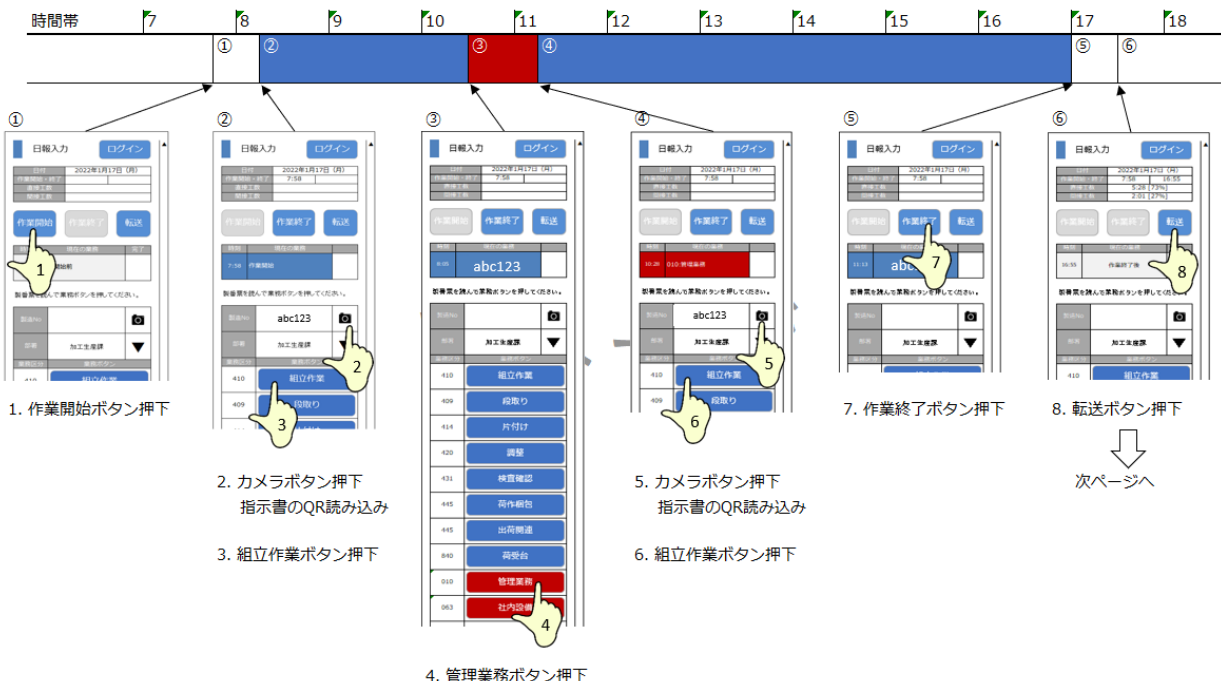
時間帯 7 8 9 10 11 12 13 14 15 16 17 18

① ② ③ ④ ⑤ ⑥

①
日報入力 ログイン
日付 2022年1月17日（月）
作業開始・終了
作業開始 作業終了 転送
現在の業務 完了
製番票を読んで業務ボタンを押してください。
製造No
部署 加工生産課
業務区分 業務ボタン
410 組立作業
1

②
日報入力 ログイン
日付 2022年1月17日（月）
作業開始・終了 7:58
作業開始 作業終了 転送
開始 現在の業務
7:59 作業開始
製番票を読んで業務ボタンを押してください。
製造No abc123
部署 加工生産課
業務区分 業務ボタン
410 組立作業
409 段取り
2
3

③
日報入力 ログイン
日付 2022年1月17日（月）
作業開始・終了 7:58
作業開始 作業終了 転送
開始 現在の業務
8:05 abc123
製番票を読んで業務ボタンを押してください。
製造No
部署 加工生産課
業務区分 業務ボタン
410 組立作業
409 段取り
414 片付け
420 調整
431 検査確認
445 荷作梱包
445 出荷関連
840 荷受台
010 管理業務
063 社内設備
4

④
日報入力 ログイン
日付 2022年1月17日（月）
作業開始・終了 7:58
作業開始 作業終了 転送
開始 現在の業務
10:28 010:管理業務
製番票を読んで業務ボタンを押してください。
製造No abc123
部署 加工生産課
業務区分 業務ボタン
410 組立作業
409 段取り
5
6

⑤
日報入力 ログイン
日付 2022年1月17日（月）
作業開始 作業終了 転送
11:13 abc
製番票を読んで業務ボタンを押してください。
製造No
部署 加工生産課
7

⑥
日報入力 ログイン
日付 2022年1月17日（月）
作業開始・終了 7:58 16:55
5:28 [73%]
2:01 [27%]
作業開始 作業終了 転送
開始 現在の業務
16:55 作業終了後
製番票を読んで業務ボタンを押してください。
製造No
部署 加工生産課
410 組立作業
8

1. 作業開始ボタン押下

2. カメラボタン押下
指示書のQR読み込み

3. 組立作業ボタン押下

4. 管理業務ボタン押下

5. カメラボタン押下
指示書のQR読み込み

6. 組立作業ボタン押下

7. 作業終了ボタン押下

8. 転送ボタン押下

次ページへ